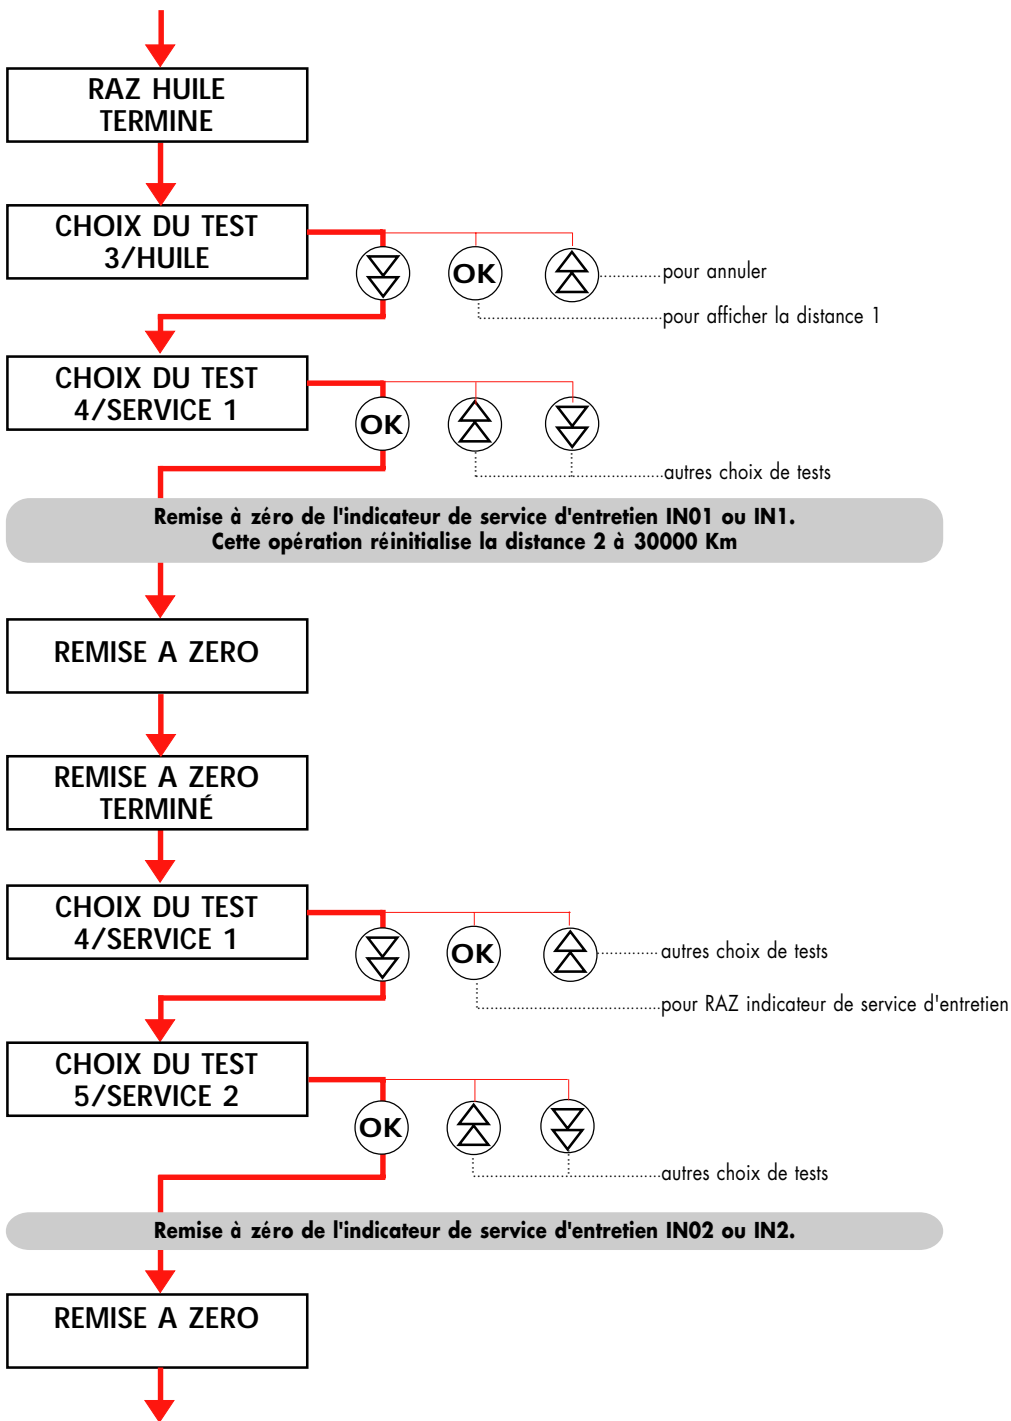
RAZ HUILE
TERMINE

CHOIX DU TEST
3/HUILE

OK

pour annuler

pour afficher la distance 1

CHOIX DU TEST
4/SERVICE 1

OK

autres choix de tests

Remise à zéro de l'indicateur de service d'entretien IN01 ou IN1.
Cette opération réinitialise la distance 2 à 30000 Km

REMISE A ZERO

REMISE A ZERO
TERMINÉ

CHOIX DU TEST
4/SERVICE 1

OK

autres choix de tests

pour RAZ indicateur de service d'entretien

CHOIX DU TEST
5/SERVICE 2

OK

autres choix de tests

Remise à zéro de l'indicateur de service d'entretien IN02 ou IN2.

REMISE A ZERO